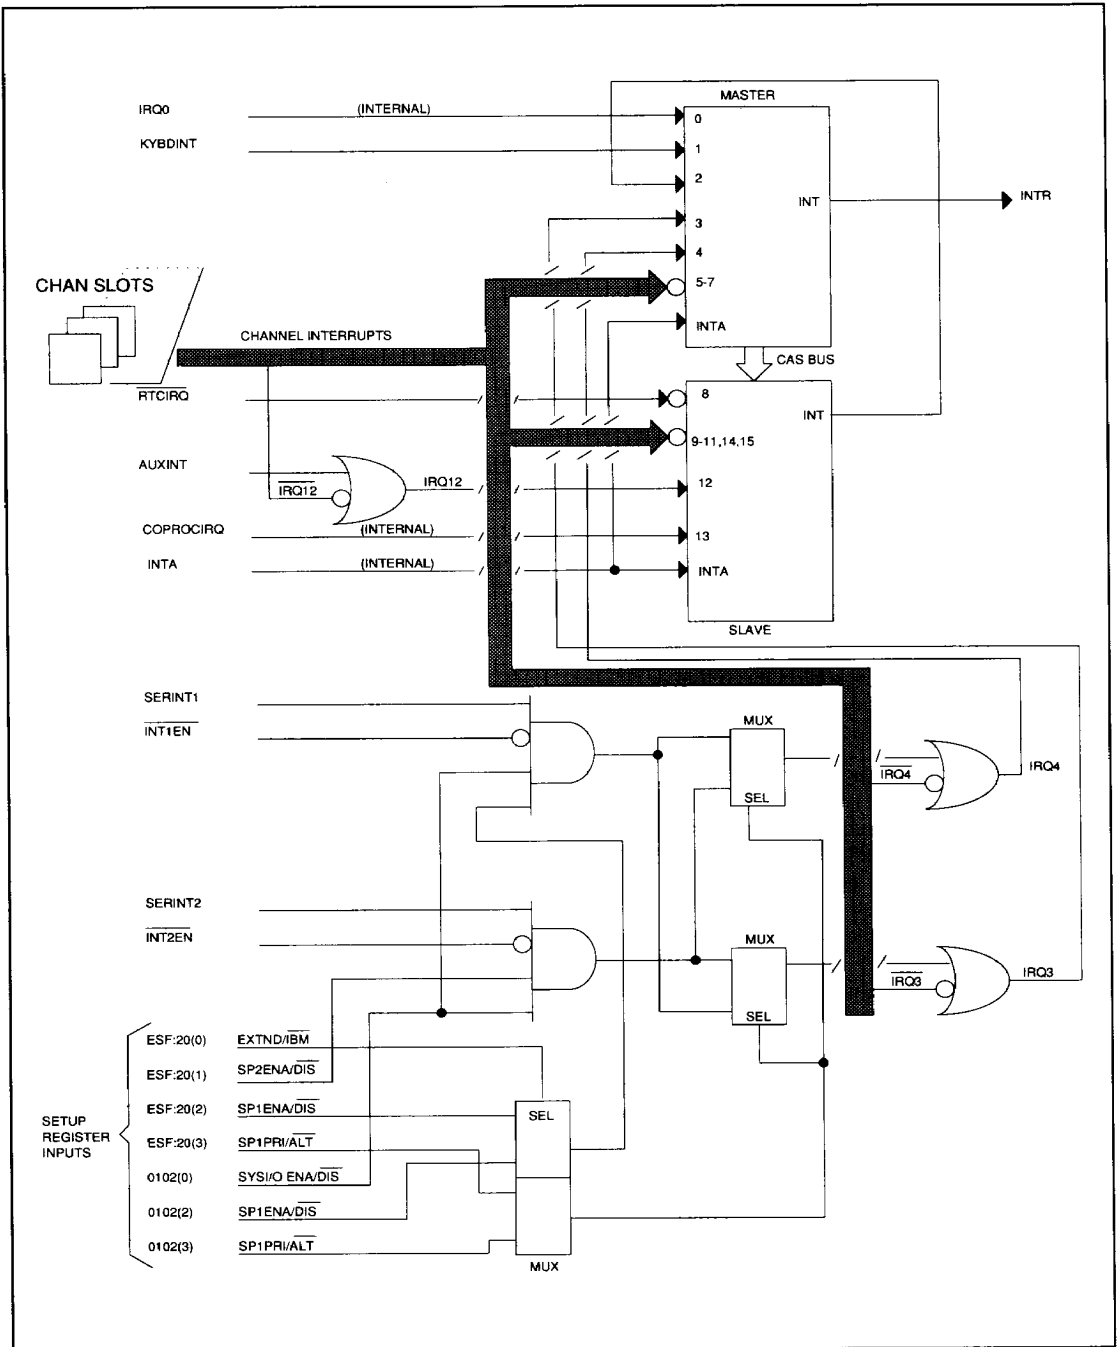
MASTER

IRQ0

(INTERNAL)

0

KYBDINT

1

2

INT

INTR

3

4

CHAN SLOTS

5-7

INTA

CHANNEL INTERRUPTS

CAS BUS

$\overline{RTCIRQ}$

8

INT

9-11,14,15

AUXINT

$\overline{IRQ12}$

IRQ12

12

COPROCIRQ

(INTERNAL)

13

INTA

(INTERNAL)

INTA

SLAVE

SERINT1

$\overline{INT1EN}$

MUX

$\overline{IRQ4}$

IRQ4

SEL

SERINT2

$\overline{INT2EN}$

MUX

$\overline{IRQ3}$

IRQ3

SEL

SETUP REGISTER INPUTS

ESF:20(0) EXTND/$\overline{IBM}$

ESF:20(1) SP2ENA/$\overline{DIS}$

ESF:20(2) SP1ENA/$\overline{DIS}$

ESF:20(3) SP1PRI/$\overline{ALT}$

0102(0) SYSI/O ENA/$\overline{DIS}$

0102(2) SP1ENA/$\overline{DIS}$

0102(3) SP1PRI/$\overline{ALT}$

SEL

MUX